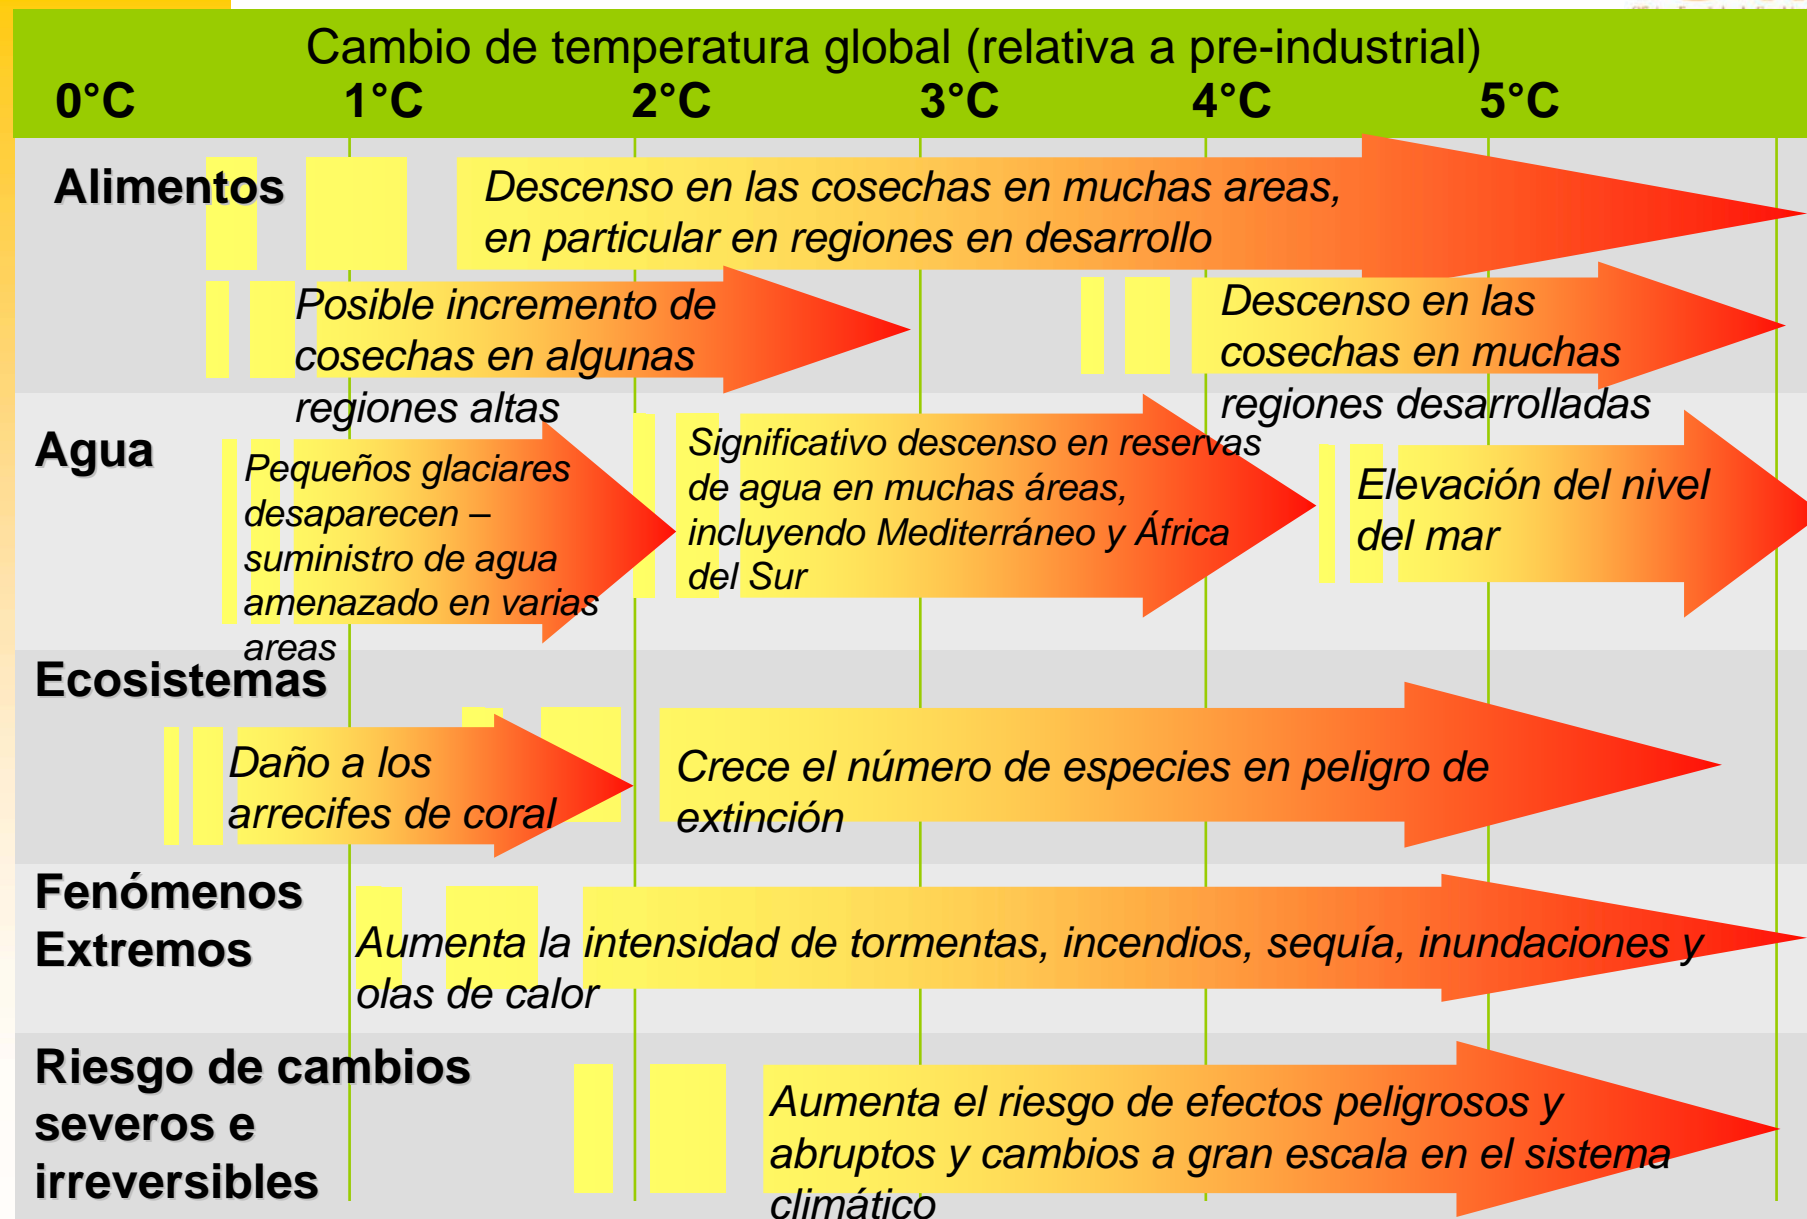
Cambio de temperatura global (relativa a pre-industrial)

0°C 1°C 2°C 3°C 4°C 5°C

Alimentos

Descenso en las cosechas en muchas areas, en particular en regiones en desarrollo

Posible incremento de cosechas en algunas regiones altas

Descenso en las cosechas en muchas regiones desarrolladas

Agua

Pequeños glaciares desaparecen – suministro de agua amenazado en varias areas

Significativo descenso en reservas de agua en muchas áreas, incluyendo Mediterráneo y África del Sur

Elevación del nivel del mar

Ecosistemas

Daño a los arrecifes de coral

Crece el número de especies en peligro de extinción

Fenómenos Extremos

Aumenta la intensidad de tormentas, incendios, sequía, inundaciones y olas de calor

Riesgo de cambios severos e irreversibles

Aumenta el riesgo de efectos peligrosos y abruptos y cambios a gran escala en el sistema climático